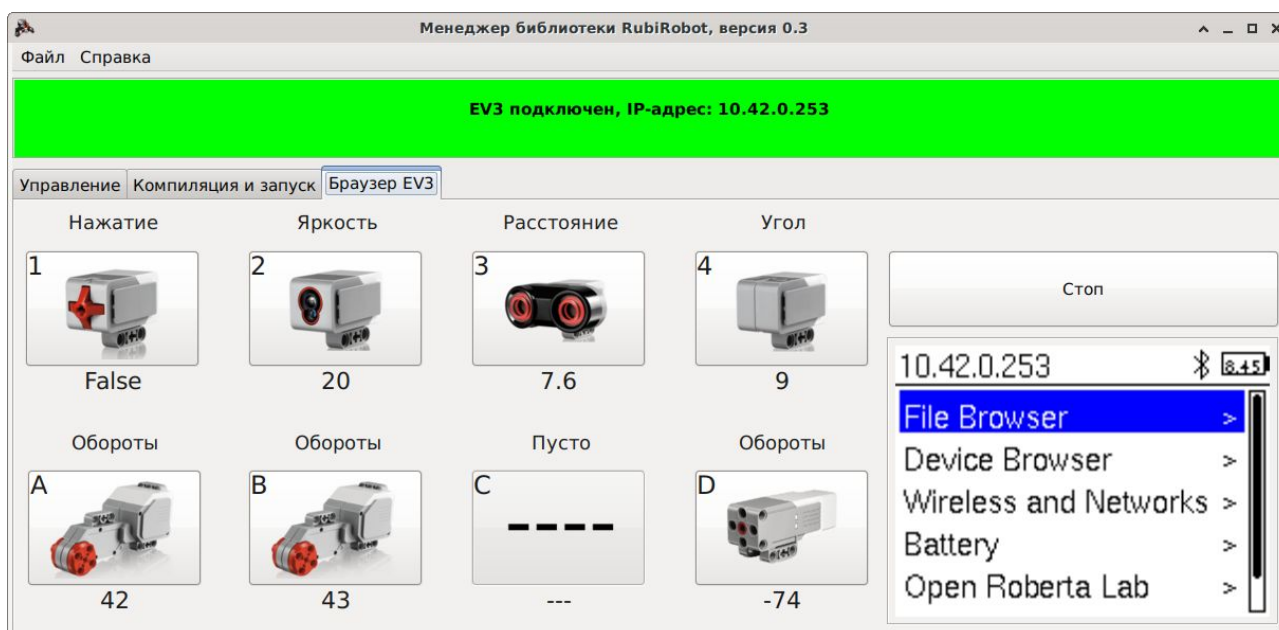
Менеджер библиотеки RubiRobot, версия 0.3

Файл Справка

EV3 подключен, IP-адрес: 10.42.0.253

Управление | Компиляция и запуск | Браузер EV3

Нажатие
1
False

Яркость
2
20

Расстояние
3
7.6

Угол
4
9

Стоп

10.42.0.253 8.45

File Browser >
Device Browser >
Wireless and Networks >
Battery >
Open Roberta Lab >

Обороты
A
42

Обороты
B
43

Пусто
C
----
---

Обороты
D
-74